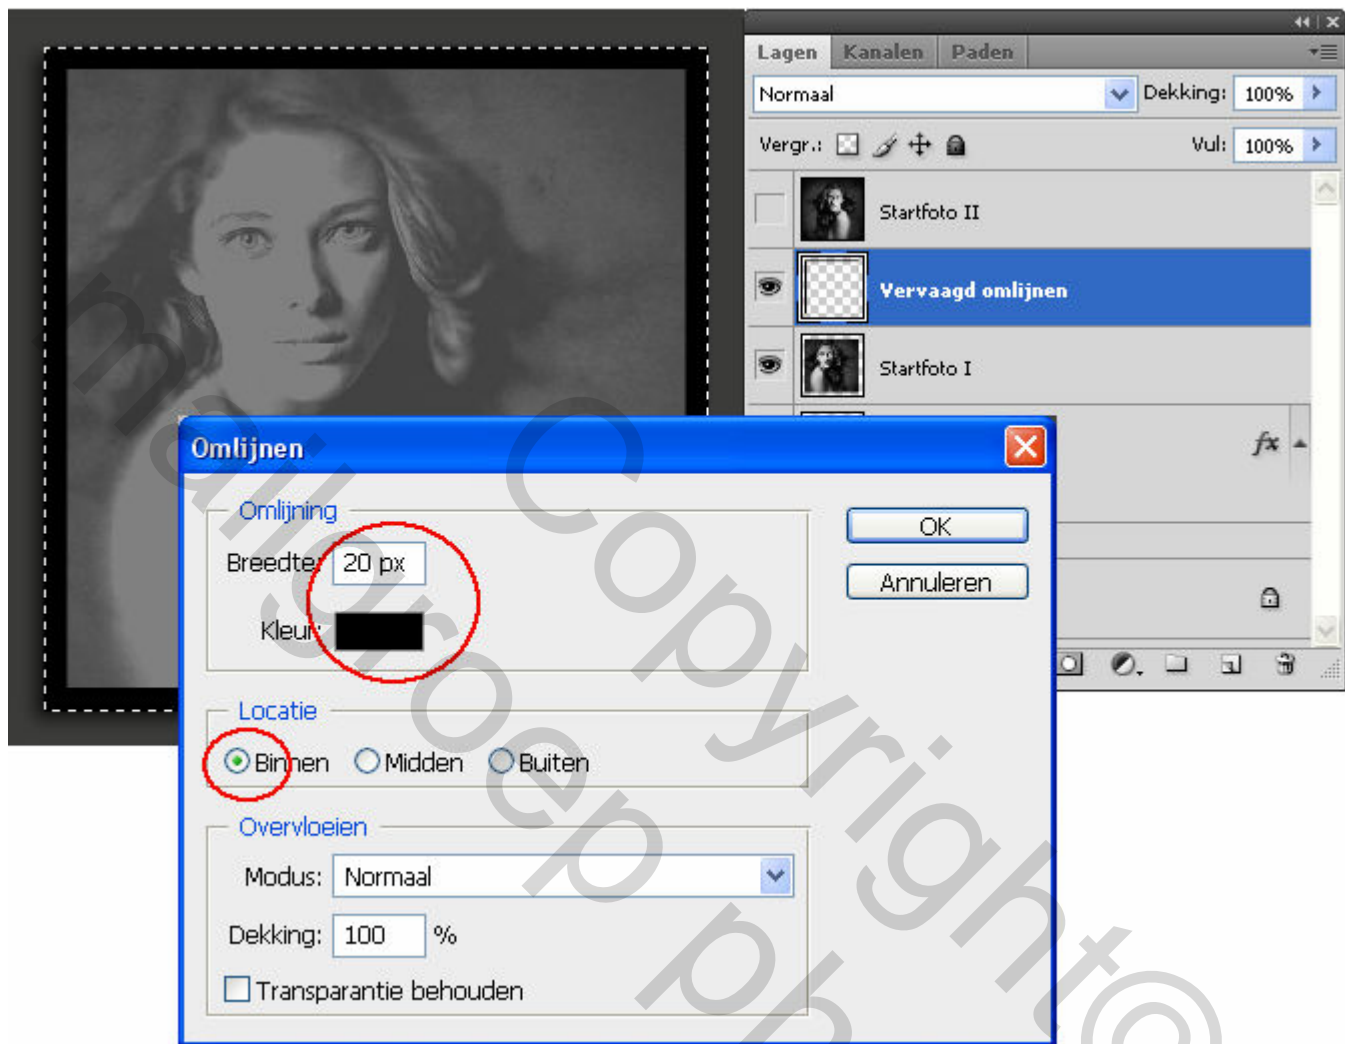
Lagen Kanalen Paden

Normaal

Dekking: 100%

Vergr.:

Vul: 100%

Startfoto II

Vervaagd omlijnen

Startfoto I

fx

Omlijnen

Omlijning

Breedte: 20 px

Kleur:

OK

Annuleren

Locatie

Binnen Midden Buiten

Overvloeien

Modus: Normaal

Dekking: 100 %

Transparantie behouden

Copyright©

Grafigroep ph